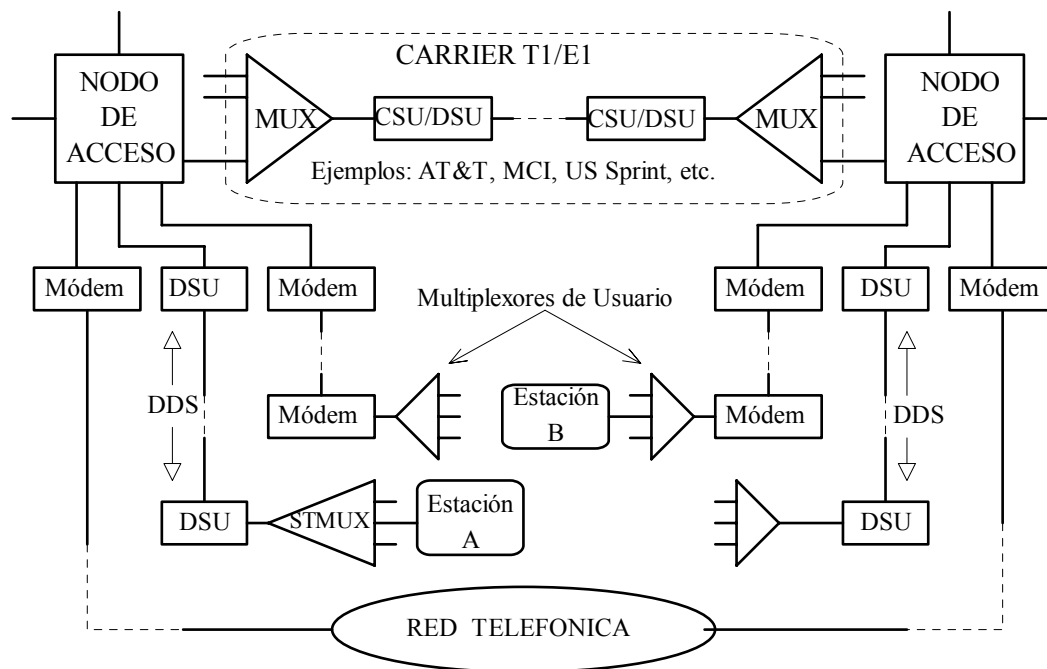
CARRIER T1/E1

NODO DE ACCESO

MUX

CSU/DSU

CSU/DSU

MUX

NODO DE ACCESO

Ejemplos: AT&T, MCI, US Sprint, etc.

Módem

DSU

Módem

Multiplexores de Usuario

Módem

DSU

Módem

DDS

Módem

Estación B

Módem

DDS

DSU

STMUX

Estación A

DSU

RED TELEFONICA